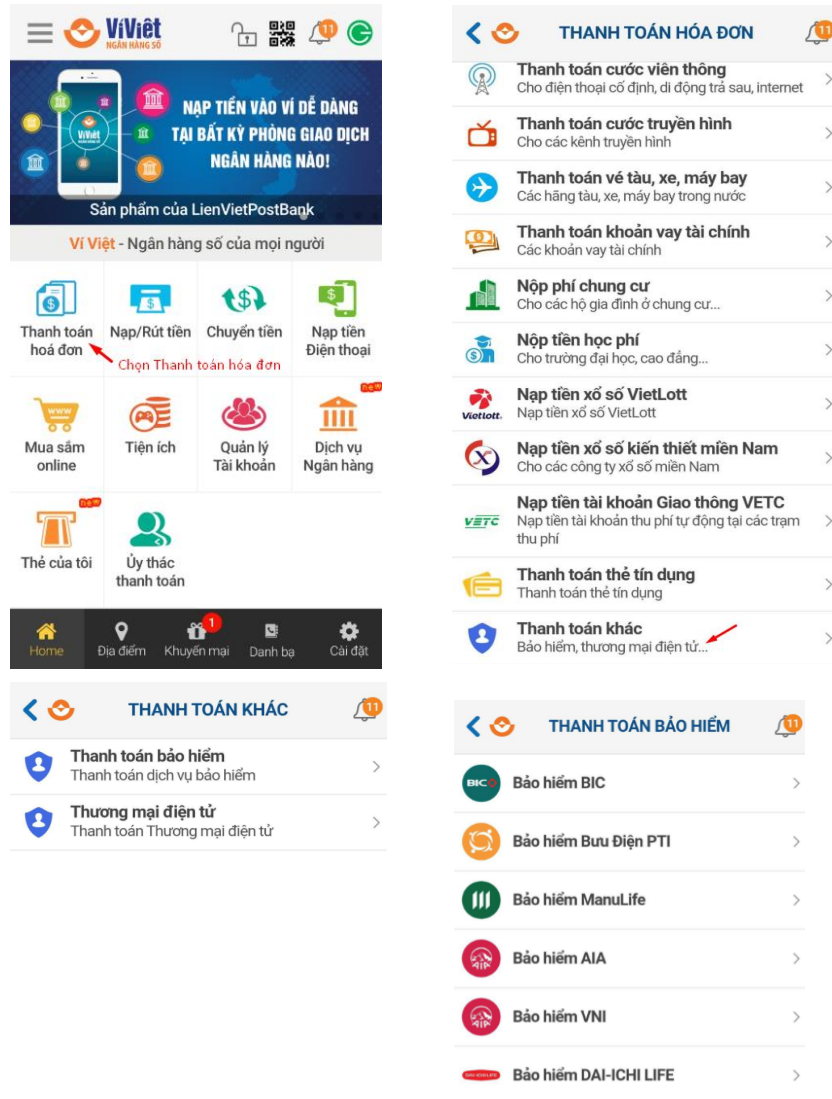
ViViệt NGÂN HÀNG SỐ 11

NẠP TIỀN VÀO VÍ DỄ DÀNG TẠI BẤT KỲ PHÒNG GIAO DỊCH NGÂN HÀNG NÀO!

ViViệt

Sản phẩm của LienVietPostBank

Ví Việt - Ngân hàng số của mọi người

Thanh toán hoá đơn
Nạp/Rút tiền
Chuyển tiền
Nạp tiền Điện thoại

Chọn Thanh toán hóa đơn

Mua sắm online
Tiện ích
Quản lý Tài khoản
new
Dịch vụ Ngân hàng

new
Thẻ của tôi
Ủy thác thanh toán

Home
Địa điểm
1
Khuyến mại
Danh bạ
Cài đặt

THANH TOÁN KHÁC 11

Thanh toán bảo hiểm
Thanh toán dịch vụ bảo hiểm

Thương mại điện tử
Thanh toán Thương mại điện tử

THANH TOÁN HÓA ĐƠN 11

Thanh toán cước viễn thông
Cho điện thoại cố định, di động trả sau, internet

Thanh toán cước truyền hình
Cho các kênh truyền hình

Thanh toán vé tàu, xe, máy bay
Các hãng tàu, xe, máy bay trong nước

Thanh toán khoản vay tài chính
Các khoản vay tài chính

Nộp phí chung cư
Cho các hộ gia đình ở chung cư...

Nộp tiền học phí
Cho trường đại học, cao đẳng...

Nạp tiền xổ số VietLott
Nạp tiền xổ số VietLott

Vietlott

Nạp tiền xổ số kiến thiết miền Nam
Cho các công ty xổ số miền Nam

Nạp tiền tài khoản Giao thông VETC
Nạp tiền tài khoản thu phí tự động tại các trạm thu phí

VETC

Thanh toán thẻ tín dụng
Thanh toán thẻ tín dụng

Thanh toán khác
Bảo hiểm, thương mại điện tử...

THANH TOÁN BẢO HIỂM 11

BIC
Bảo hiểm BIC

Bảo hiểm Bưu Điện PTI

Bảo hiểm ManuLife

AIA
Bảo hiểm AIA

Bảo hiểm VNI

DAI-ICHI LIFE
Bảo hiểm DAI-ICHI LIFE